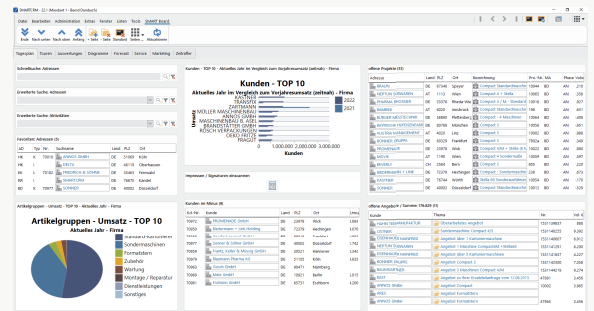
SMARTCRM - [2] - Mandant 1 - BenutzerAnsicht

Datei Bearbeiten Administration Extras Fenster Listen Tools SMART Board

Tagesplan Touren Auswertungen Diagramme Forecast Service Marketing Zeitraffer

Schnellsuche: Adressen

Erweiterte Suche: Adressen

Erweiterte Suche: Artikeldaten

Favoriten: Adressen (5)

| IdD | Typ | Nr | Suchname | Land | PLZ | Ort |
|---|---|---|---|---|---|---|
| HK | K | 70016 | ARNOLD GMBH | DE | 51069 | Köln |
| HK | I | | ERICH | DE | 46118 | Oberhausen |
| HK | K | 70102 | FRIEDRICH & SOHNE | DE | 79400 | Kandel |
| BK | | | MARKEN BAU | DE | | |
| HK | | | SONNEN | DE | 40667 | Düsseldorf |

Artikelgruppen - Umsatz - TOP 10 - Aktuelles Jahr - Firma

Artikelgruppen - Umsatz - TOP 10
Aktuelles Jahr - Firma

Sondermaschinen
Formatsätzen
Zubehör
Wartung
Montage / Reparatur
Dienstleistungen
Sonstiges

Kunden - TOP 10 - Aktuelles Jahr im Vergleich zum Vorjahreszeitraum (zeitnah) - Firma

Kunden - TOP 10
Aktuelles Jahr im Vergleich zum Vorjahreszeitraum (zeitnah)

KRONER
TRANSTIX
ZIMMERMANN
MÜLLER MASCHINENBAU
ARNOLD GMBH
MASCHINENBAU & ABE
BRANDSTÄTTER GMBH
RÖSCH VERPACKUNGEN
OEKO FRITZE
FRAGGIT

Umsatz
Kunden
2022
2021

Impressum / Signaturen einsammeln

Kunden im Monat (9)

| Kd.Nr. | Name | Land | PLZ | Ort |
|---|---|---|---|---|
| 70072 | PROMENADE GmbH | DE | 23879 | Mölln |
| 70055 | Baufirmen + Ltd Holding | DE | 72276 | Hechingen |
| 70071 | Hinteregger OHG | DE | 55060 | Mainz |
| 70075 | Sonnen & Gilbar GmbH | DE | 40667 | Düsseldorf |
| 70030 | Kranz, Keller & Meyer GmbH | DE | 89331 | Burgau |
| 70078 | Bammann Pharma AG | DE | 21160 | Köln |
| 70050 | Gesin GmbH | DE | 90471 | Nürnberg |
| 70076 | Bäss GmbH | DE | 10115 | Berlin |
| 70061 | Komsa GmbH | DE | 85737 | Eschborn |

offene Projekte (15)

| Adresse | Land | PLZ | Ort | Bezeichnung | Pro.Nr. | MA | Phase |
|---|---|---|---|---|---|---|---|
| BRAUN | DE | 67346 | Speyer | Compact Standardmaschine | 10044 | BD | AN |
| NEPTUN GERMANIA | AT | 1110 | Wien | Compact 4 + Skills | 10066 | BD | AN |
| PHARMA BROKKER | DE | 55076 | Rheda-Wie | Compact 4 / M - Standard | 10046 | BD | AN |
| SCHNEIDER | AT | 6020 | Innsbruck | Compact Standardmaschine | 10039 | BD | AN |
| HAMBURG | DE | 20038 | Hamburg | Compact + Skills | 10047 | BD | AN |
| MARKEN MEISTERRING | DE | 40227 | Düsseldorf | Compact Standardmaschine | 10071 | BD | AN |
| KLEBER MASCHINEN | DE | 55032 | Mainz | Compact + Maschinen | 10040 | BD | AN |
| AUSTRIA MANAGEMENT | AT | 4020 | Linz | Compact 2 | 10037 | BD | AN |
| SONNEN GRUPPE | DE | 60329 | Frankfurt | Compact Standardmaschine | 10043 | BD | AN |
| FRÖHNERGER | DE | 72076 | Tübingen | Compact SM + Skills | 10042 | BD | AN |
| MEVAN | AT | 1140 | Wien | Compact + Sondermaschine | 10045 | BD | AN |
| BIVERDO | DE | 64289 | Darmstadt | Compact Standard | 10074 | BD | AN |
| BERGHAUSEN + LINE | DE | 72276 | Hechingen | Compact Standardmaschine | 10046 | BD | AN |
| BAUMANN | DE | 70173 | Stuttgart | Compact 4 / M - Standard | 10072 | BD | AN |
| SONNEN | DE | 40667 | Düsseldorf | Compact Standardmaschine | 10067 | BD | AN |

offene Angebote / Summe: 178.829 (11)

| Kunde | Thema | Nr. |
|---|---|---|
| HARTH SEMPFHOFFNER | Einstellung Angebot | 1531149507 |
| OSTRWEIL | Sondermaschine Compact 4/3 | 1531149223 |
| STEINHAUS Hameln(HE) | Angebot über 1 Kammermaschine | 1531149247 |
| STEINHAUS Hameln(HE) | Angebot über 1 Kammermaschine | 1531149248 |
| INDUSTRIEBAU | Angebot über 1 Kammermaschine | 1531149251 |
| KRENDT | Angebot über 1 Kammermaschine | 1531149256 |
| HELMUT BERGHAUS | Angebot über Maschinen vom 15.08.2013 | 1531149261 |
| ARNOLD FALKE | Angebot Compact 4/3 | 1531149262 |
| FRIEDRICH | Angebot | 1531149271 |
| ARNOLD GmbH | Angebot | 1531149281 |
| ARNOLD GmbH | Angebot | 1531149296 |